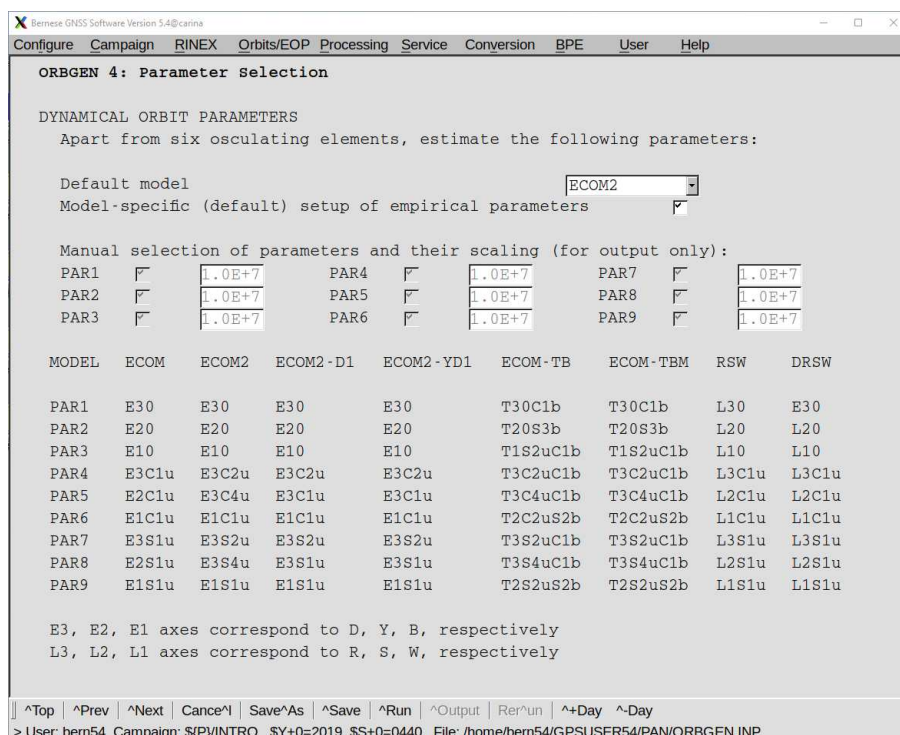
Bernese GNSS Software Version 5.4@carina

Configure Campaign RINEX Orbits/EOP Processing Service Conversion BPE User Help

ORBGEN 4: Parameter Selection

DYNAMICAL ORBIT PARAMETERS
Apart from six osculating elements, estimate the following parameters:

Default model ECOM2
Model-specific (default) setup of empirical parameters

Manual selection of parameters and their scaling (for output only):

| | | | | | | | | |
|---|---|---|---|---|---|---|---|---|
| PAR1 | | 1.0E+7 | PAR4 | | 1.0E+7 | PAR7 | | 1.0E+7 |
| PAR2 | | 1.0E+7 | PAR5 | | 1.0E+7 | PAR8 | | 1.0E+7 |
| PAR3 | | 1.0E+7 | PAR6 | | 1.0E+7 | PAR9 | | 1.0E+7 |

| MODEL | ECOM | ECOM2 | ECOM2-D1 | ECOM2-YD1 | ECOM-TB | ECOM-TBM | RSW | DRSW |
|---|---|---|---|---|---|---|---|---|
| PAR1 | E30 | E30 | E30 | E30 | T30C1b | T30C1b | L30 | E30 |
| PAR2 | E20 | E20 | E20 | E20 | T20S3b | T20S3b | L20 | L20 |
| PAR3 | E10 | E10 | E10 | E10 | T1S2uC1b | T1S2uC1b | L10 | L10 |
| PAR4 | E3C1u | E3C2u | E3C2u | E3C2u | T3C2uC1b | T3C2uC1b | L3C1u | L3C1u |
| PAR5 | E2C1u | E3C4u | E3C1u | E3C1u | T3C4uC1b | T3C4uC1b | L2C1u | L2C1u |
| PAR6 | E1C1u | E1C1u | E1C1u | E1C1u | T2C2uS2b | T2C2uS2b | L1C1u | L1C1u |
| PAR7 | E3S1u | E3S2u | E3S2u | E3S2u | T3S2uC1b | T3S2uC1b | L3S1u | L3S1u |
| PAR8 | E2S1u | E3S4u | E3S1u | E3S1u | T3S4uC1b | T3S4uC1b | L2S1u | L2S1u |
| PAR9 | E1S1u | E1S1u | E1S1u | E1S1u | T2S2uS2b | T2S2uS2b | L1S1u | L1S1u |

E3, E2, E1 axes correspond to D, Y, B, respectively
L3, L2, L1 axes correspond to R, S, W, respectively

^Top | ^Prev | ^Next | Cance^l | Save^As | ^Save | ^Run | ^Output | Rer^un | ^+Day ^-Day
> User: bern54 Campaign: ${P}/INTRO $Y+0=2019 $S+0=0440 File: /home/bern54/GPSUSER54/PAN/ORBGEN.INP